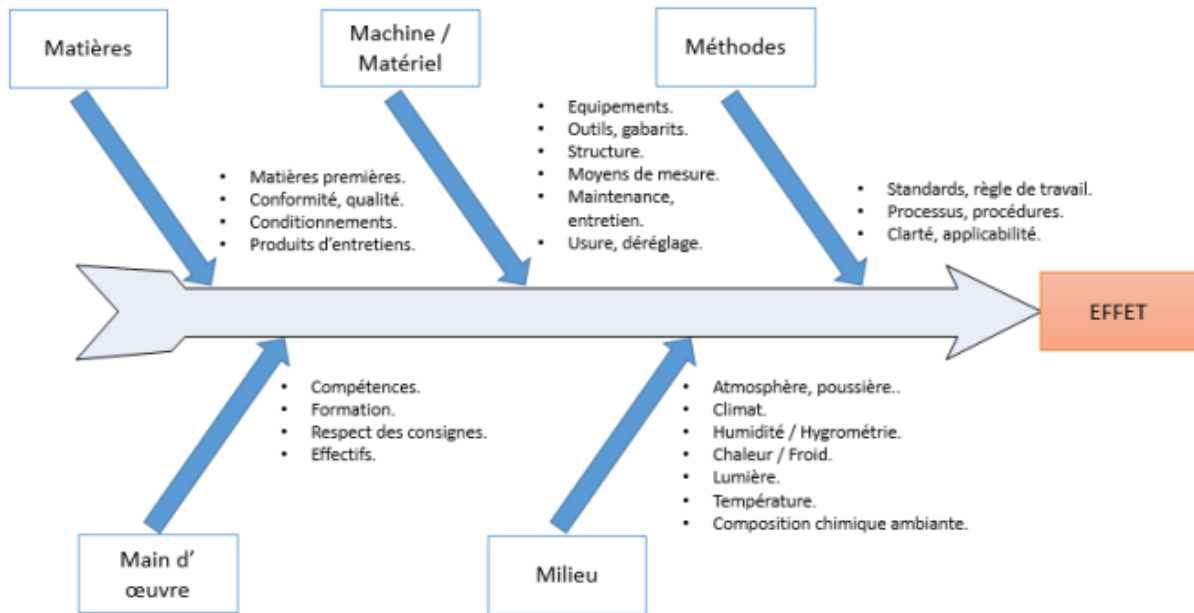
Matières

Machine / Matériel

Méthodes

- Matières premières.
- Conformité, qualité.
- Conditionnements.
- Produits d'entretiens.

- Equipements.
- Outils, gabarits.
- Structure.
- Moyens de mesure.
- Maintenance, entretien.
- Usure, déréglage.

- Standards, règle de travail.
- Processus, procédures.
- Clarté, applicabilité.

EFFET

- Compétences.
- Formation.
- Respect des consignes.
- Effectifs.

- Atmosphère, poussière..
- Climat.
- Humidité / Hygrométrie.
- Chaleur / Froid.
- Lumière.
- Température.
- Composition chimique ambiante.

Main d' œuvre

Milieu